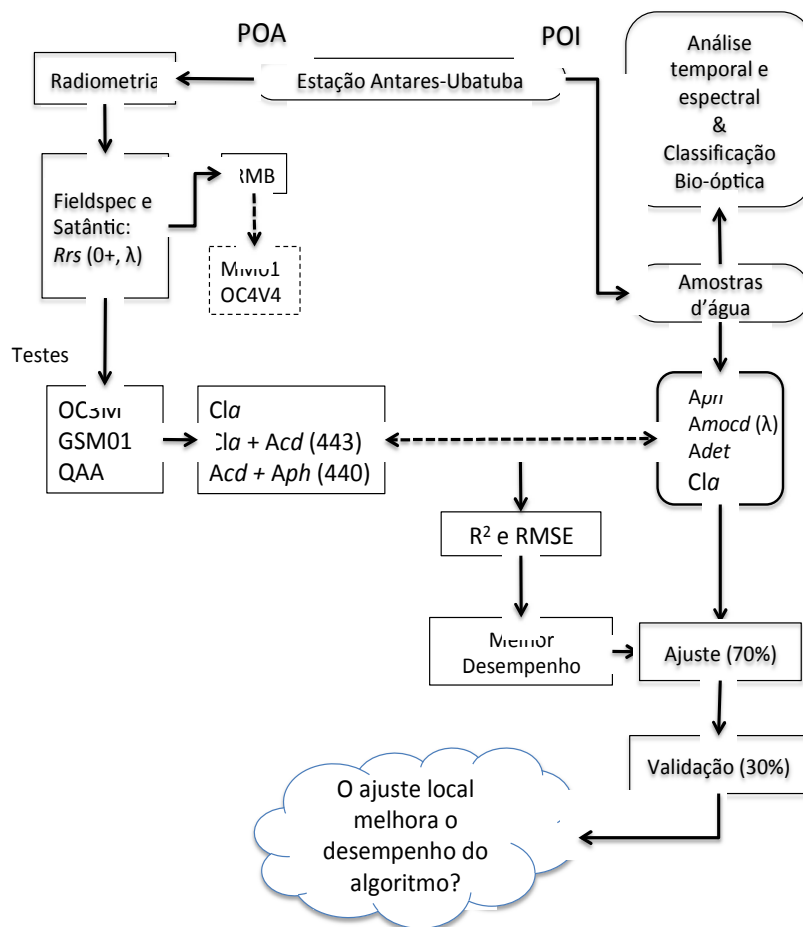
POA

POI

Radiometria

Estação Antares-Ubatuba

Análise temporal e espectral & Classificação Bio-óptica

Fieldspec e Satântic: *Rrs* (0+, λ)

RMB

MM01
OC4V4

Amostras d'água

Testes

OC3M
GSM01
QAA

Cl*a*
Cl*a* + A*cd* (443)
A*cd* + A*ph* (440)

A*ph*
A*mocd* (λ)
A*det*
Cl*a*

R$^2$ e RMSE

Melhor Desempenho

Ajuste (70%)

Validação (30%)

O ajuste local melhora o desempenho do algoritmo?